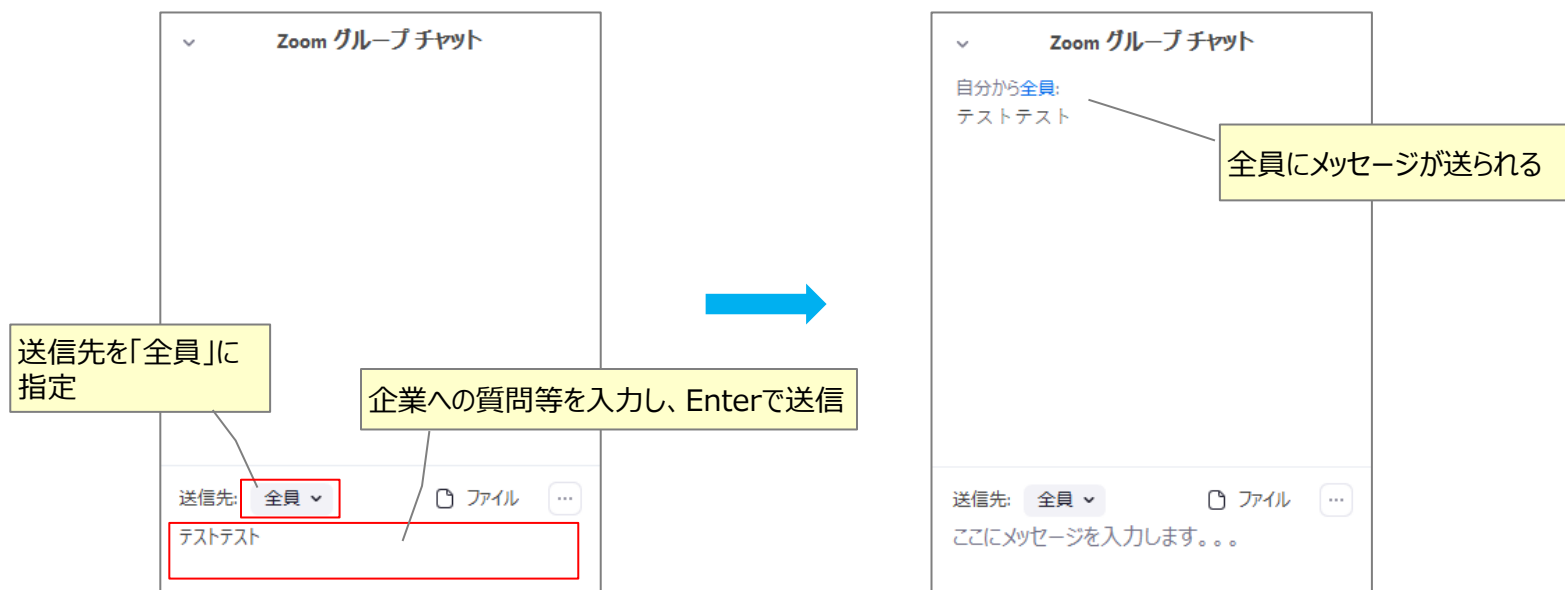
Zoom グループ チャット

送信先を「全員」に指定

企業への質問等を入力し、Enterで送信

送信先: 全員
ファイル
···
テストテスト

Zoom グループ チャット

自分から全員:
テストテスト

全員にメッセージが送られる

送信先: 全員
ファイル
···
ここにメッセージを入力します。。。